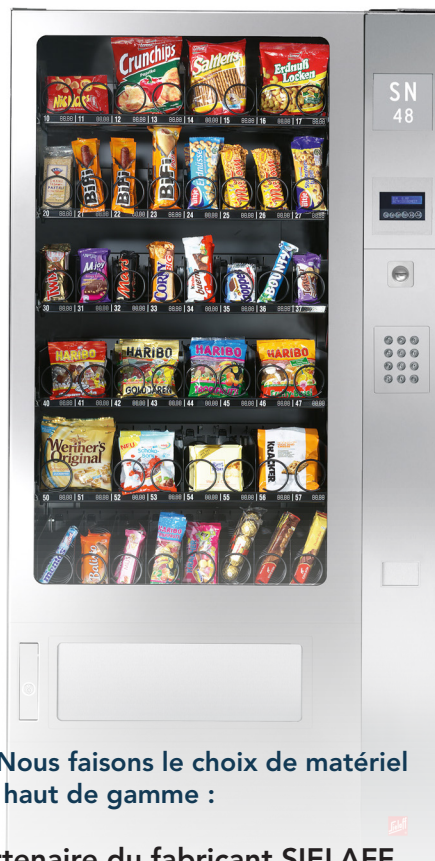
Crunchips
Saltletts
Erdnuß Locken
SN
48
10 11 12 13 14 15 16 17
20 21 22 23 24 25 26 27
30 31 32 33 34 35 36 37
40 41 42 43 44 45 46 47
50 51 52 53 54 55 56 57
HARIBO
HARIBO
HARIBO
HARIBO
Werther's Original
KRACKER
Nous faisons le choix de matériel haut de gamme :
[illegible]tenaire du fabricant SIELAFF